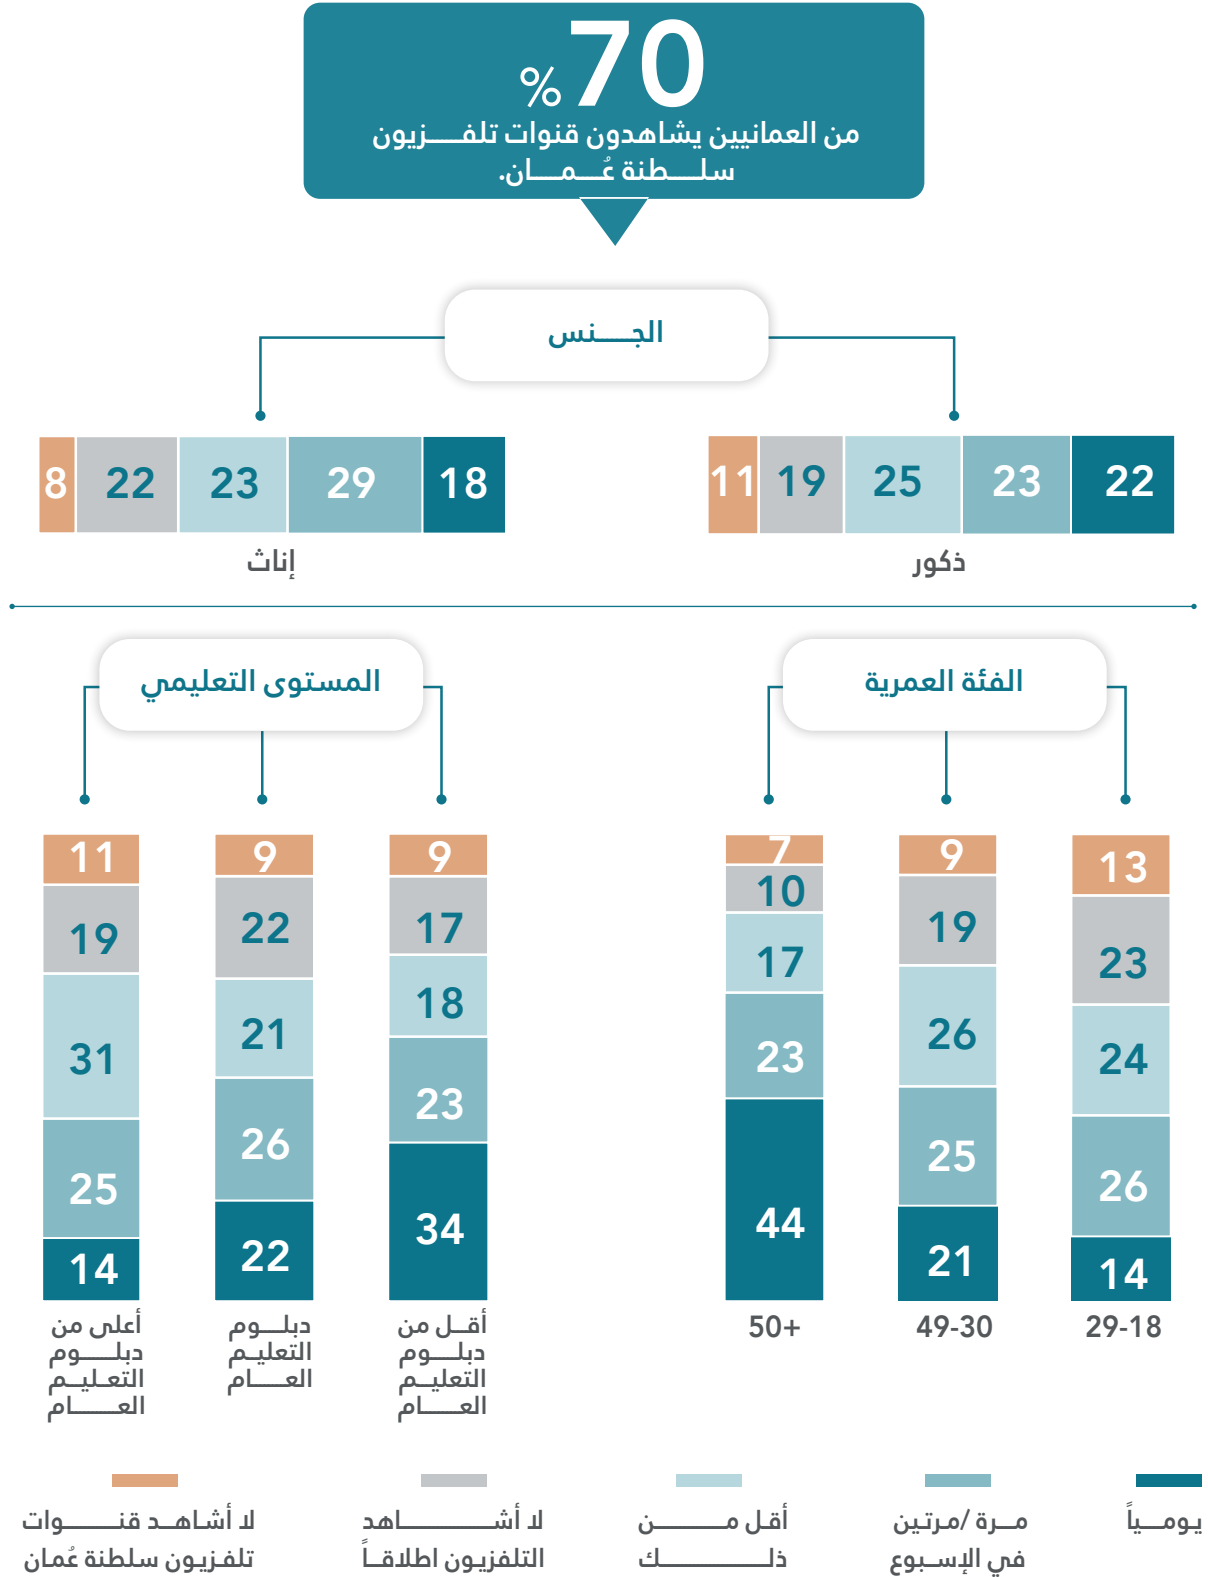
70 %
من العمانيين يشاهدون قنوات تلفـــزيون سلــطنة عُـمــان.

الجـــنس

| 22 | 23 | 25 | 19 | 11 |
|---|---|---|---|---|

ذكور

| 18 | 29 | 23 | 22 | 8 |
|---|---|---|---|---|

إناث

الفئة العمرية

| 29-18 | 49-30 | 50+ |
|---|---|---|
| 13 | 9 | 7 |
| 23 | 19 | 10 |
| 24 | 26 | 17 |
| 26 | 25 | 23 |
| 14 | 21 | 44 |

المستوى التعليمي

| أقل من دبلوم التعليم العام | دبلوم التعليم العام | أعلى من دبلوم التعليم العام |
|---|---|---|
| 9 | 9 | 11 |
| 17 | 22 | 19 |
| 18 | 21 | 31 |
| 23 | 26 | 25 |
| 34 | 22 | 14 |

يومياً
مرة /مرتين في الإسبوع
أقل من ذلك
لا أشاهد التلفزيون اطلاقاً
لا أشاهد قنوات تلفزيون سلطنة عُمان